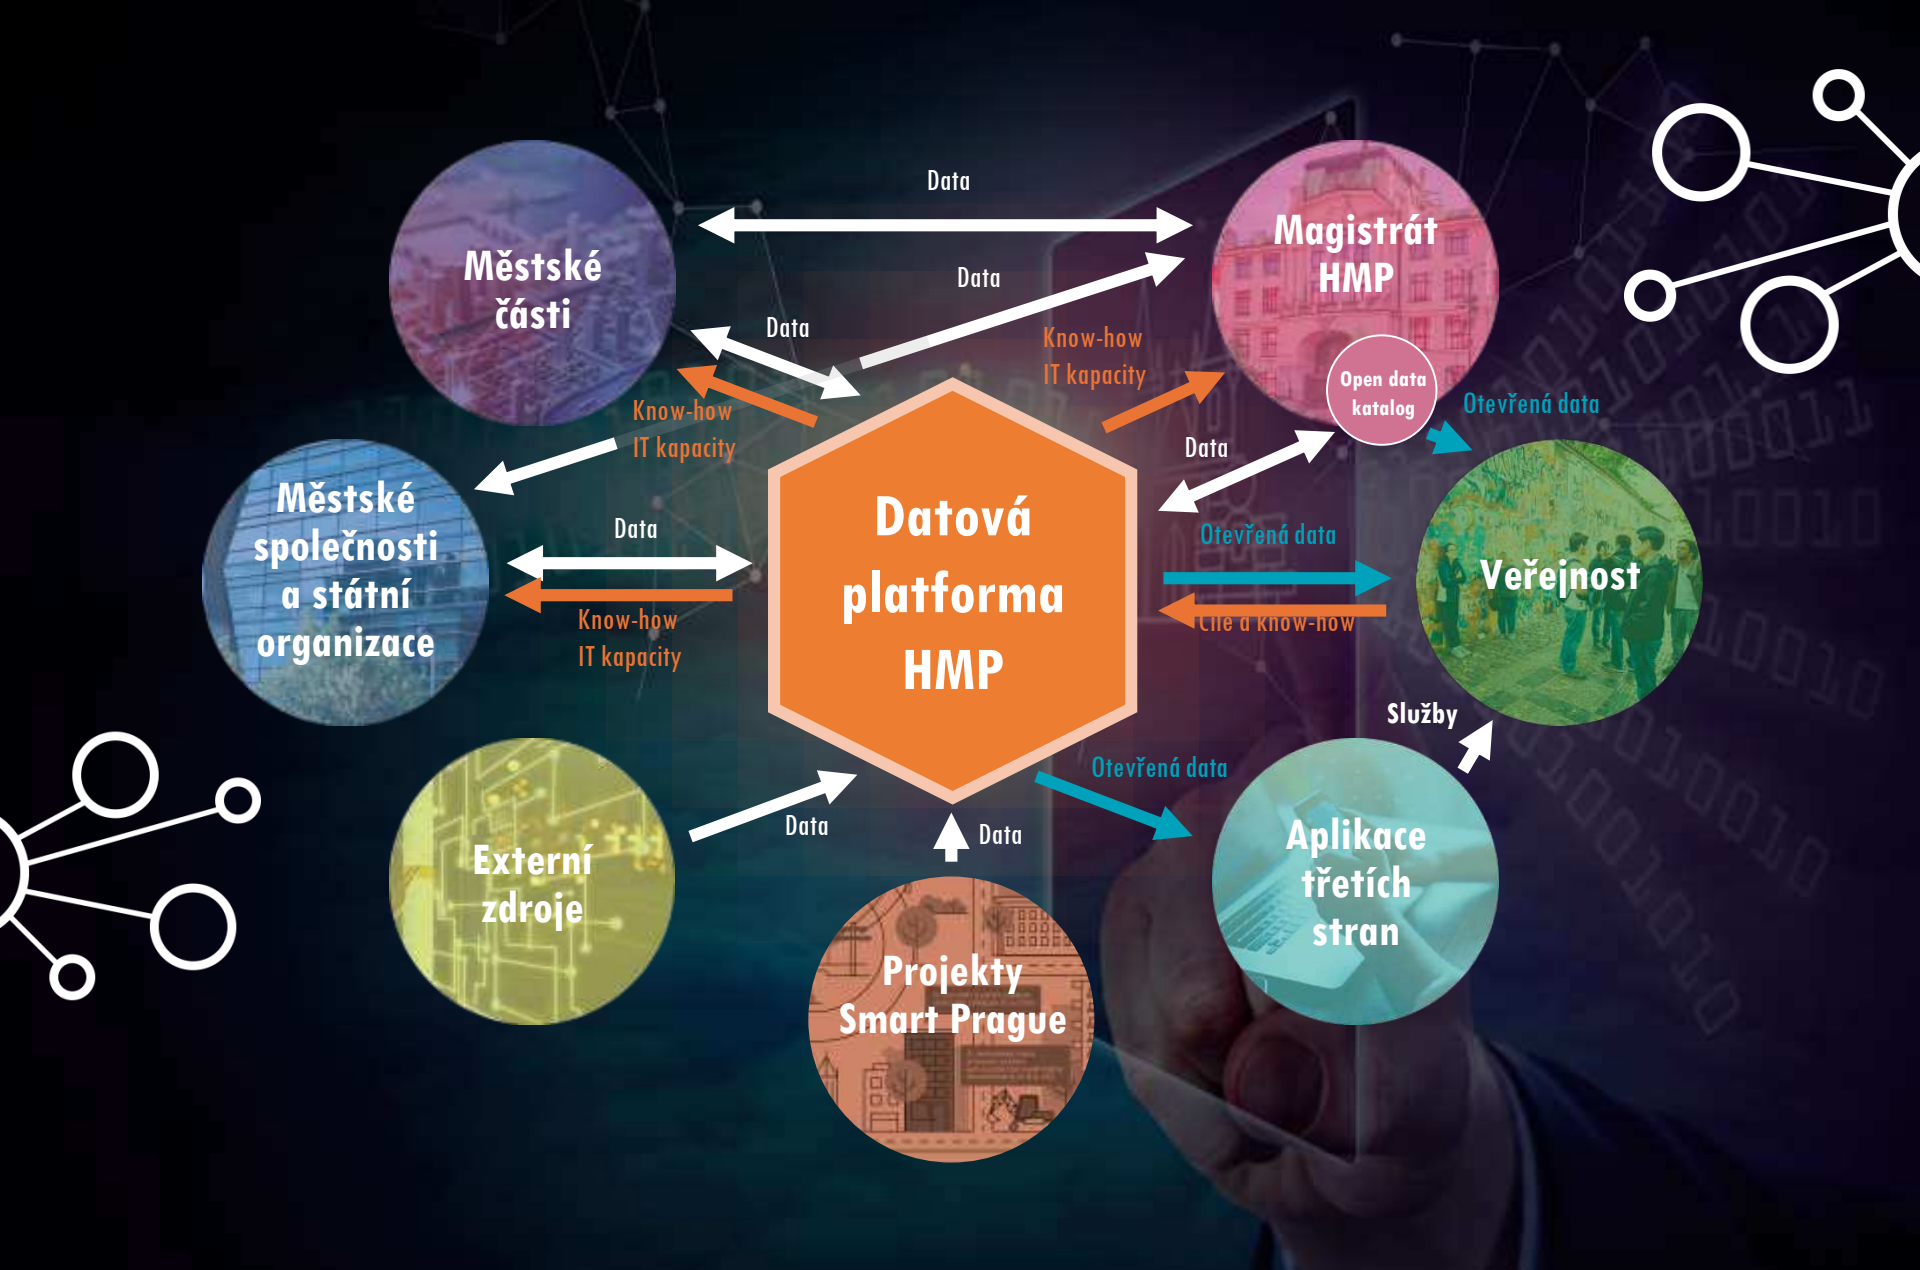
Data

Městské části

Data

Magistrát HMP

Data

Know-how
IT kapacity

Open data katalog

Otevřená data

Know-how
IT kapacity

Data

Městské společnosti a státní organizace

Data

Otevřená data

Datová platforma HMP

Veřejnost

Know-how
IT kapacity

Cíle a know-how

Služby

Otevřená data

Externí zdroje

Data

Data

Aplikace třetích stran

Projekty Smart Prague